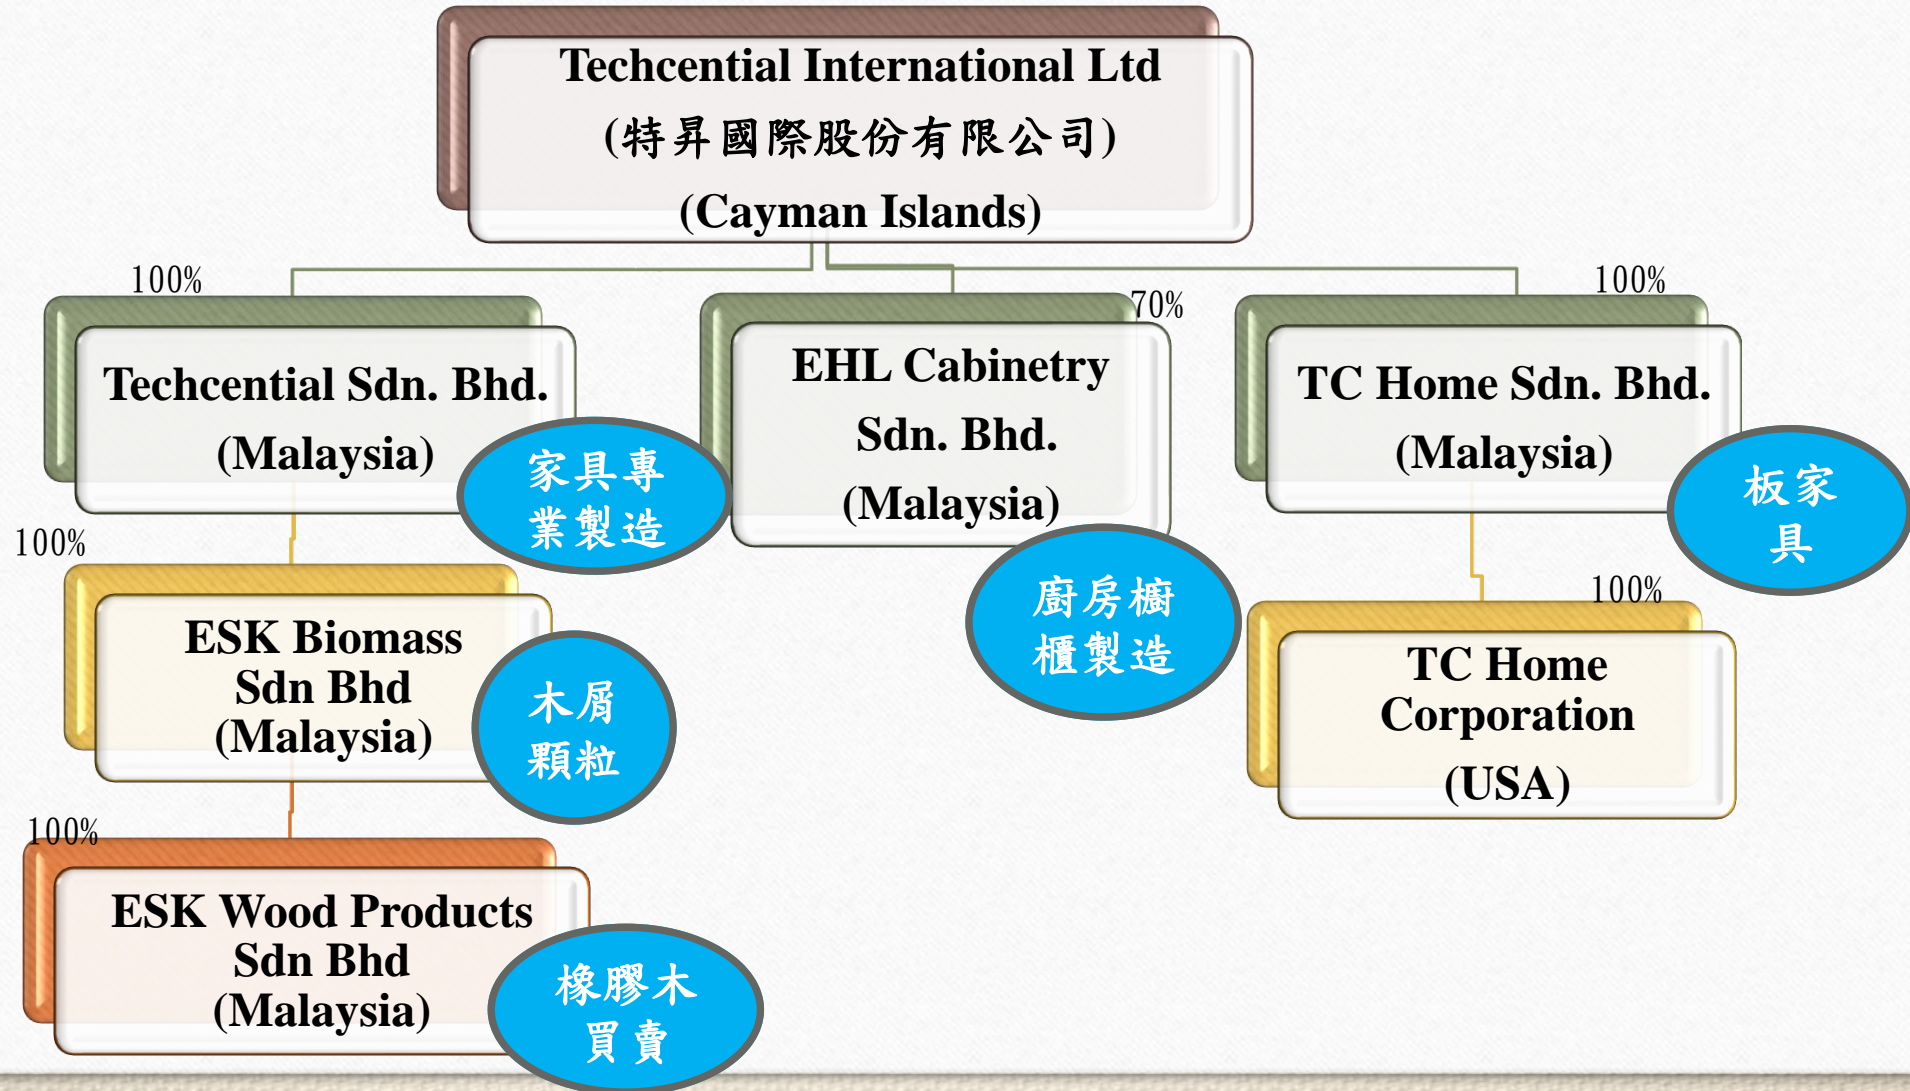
Techcential International Ltd
(特昇國際股份有限公司)
(Cayman Islands)

100%

Techcential Sdn. Bhd.
(Malaysia)

家具專業製造

70%

EHL Cabinetry Sdn. Bhd.
(Malaysia)

廚房櫥櫃製造

100%

TC Home Sdn. Bhd.
(Malaysia)

板家具

100%

ESK Biomass Sdn Bhd
(Malaysia)

木屑顆粒

100%

TC Home Corporation
(USA)

100%

ESK Wood Products Sdn Bhd
(Malaysia)

橡膠木買賣